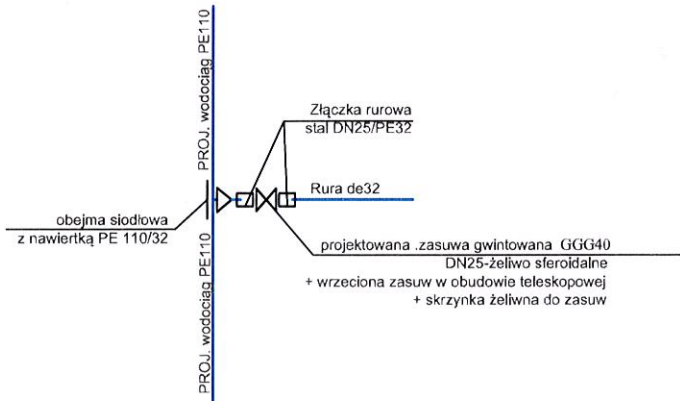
PROJ. wodociąg PE110

Złączka rurowa
stal DN25/PE32

Rura de32

obejma siodłowa
z nawiertką PE 110/32

projektowana .zasuwa gwintowana GGG40
DN25-żeliwo sferoidalne
+ wrzeciona zasuw w obudowie teleskopowej
+ skrzynka żeliwna do zasuw

PROJ. wodociąg PE110